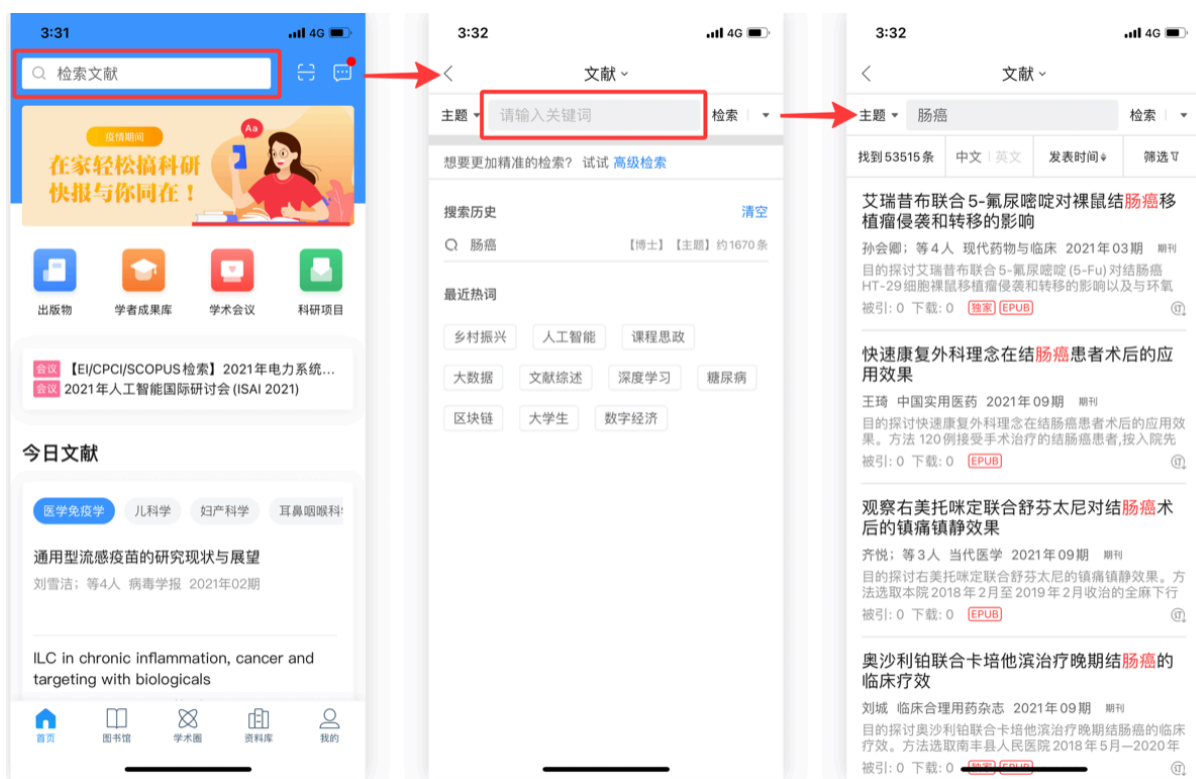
3:31 4G

检索文献

疫情期间
在家轻松搞科研
快报与你同在！
Aa

出版物　学者成果库　学术会议　科研项目

会议 【EI/CPCI/SCOPUS检索】2021年电力系统...
会议 2021年人工智能国际研讨会 (ISAI 2021)

今日文献

医学免疫学　儿科学　妇产科学　耳鼻咽喉科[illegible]

通用型流感疫苗的研究现状与展望
刘雪洁；等4人 病毒学报 2021年02期

ILC in chronic inflammation, cancer and targeting with biologicals

首页　图书馆　学术圈　资料库　我的

3:32 4G

文献

主题 ▾　请输入关键词　检索 ▾

想要更加精准的检索？试试 高级检索

搜索历史　清空
肠癌　【博士】【主题】约1670条

最近热词
乡村振兴　人工智能　课程思政
大数据　文献综述　深度学习　糖尿病
区块链　大学生　数字经济

3:32 4G

文献

主题 ▾　肠癌　检索 ▾

找到53515条　中文｜英文　发表时间　筛选

艾瑞昔布联合5-氟尿嘧啶对裸鼠结肠癌移植瘤侵袭和转移的影响
孙会卿；等4人 现代药物与临床 2021年03期 期刊
目的探讨艾瑞昔布联合5-氟尿嘧啶 (5-Fu) 对结肠癌HT-29细胞裸鼠移植瘤侵袭和转移的影响以及与环氧
被引: 0 下载: 0 独家 EPUB

快速康复外科理念在结肠癌患者术后的应用效果
王琦 中国实用医药 2021年09期 期刊
目的探讨快速康复外科理念在结肠癌患者术后的应用效果。方法 120例接受手术治疗的结肠癌患者,按入院先
被引: 0 下载: 0 EPUB

观察右美托咪定联合舒芬太尼对结肠癌术后的镇痛镇静效果
齐悦；等3人 当代医学 2021年09期 期刊
目的探讨右美托咪定联合舒芬太尼的镇痛镇静效果。方法选取本院2018年2月至2019年2月收治的全麻下行
被引: 0 下载: 0 EPUB

奥沙利铂联合卡培他滨治疗晚期结肠癌的临床疗效
刘城 临床合理用药杂志 2021年09期 期刊
目的探讨奥沙利铂联合卡培他滨治疗晚期结肠癌的临床疗效。方法选取南丰县人民医院2018年5月—2020年
被引: 0 下载: 0 独家 EPUB